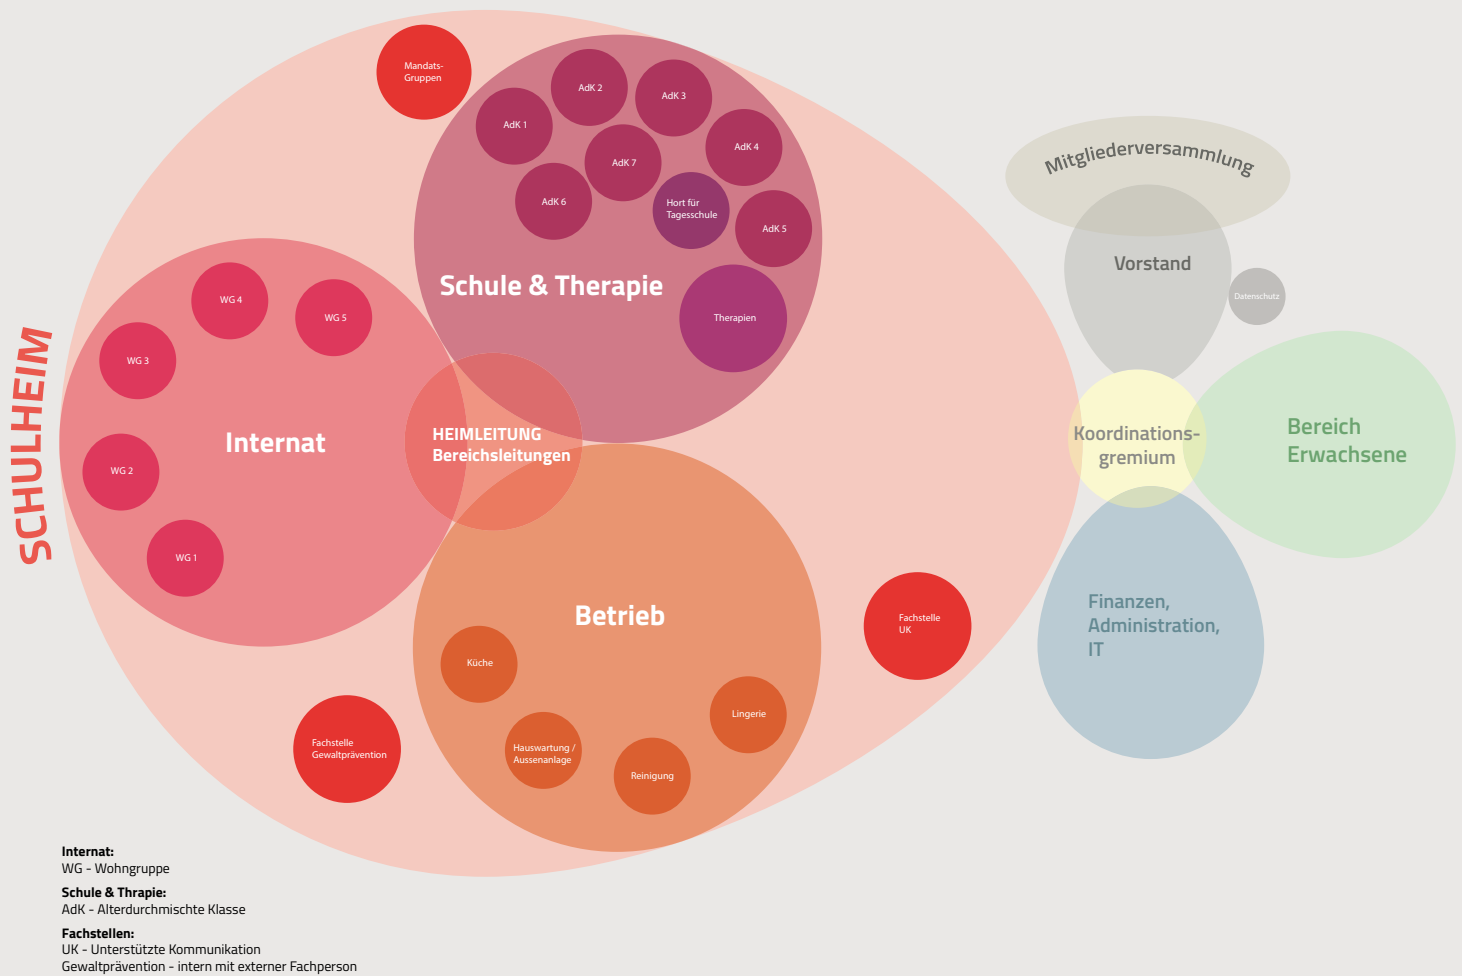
SCHULHEIM

Mandats-Gruppen

AdK 1
AdK 2
AdK 3
AdK 4
AdK 5
AdK 6
AdK 7
Hort für Tagesschule

Schule & Therapie

Therapien

WG 4
WG 5
WG 3
WG 2
WG 1

Internat

HEIMLEITUNG Bereichsleitungen

Betrieb

Küche
Hauswartung / Aussenanlage
Reinigung
Lingerie

Fachstelle Gewaltprävention

Fachstelle UK

Mitgliederversammlung

Vorstand

Datenschutz

Koordinations-gremium

Bereich Erwachsene

Finanzen, Administration, IT

Internat:
WG - Wohngruppe

Schule & Thrapie:
AdK - Alterdurchmischte Klasse

Fachstellen:
UK - Unterstützte Kommunikation
Gewaltprävention - intern mit externer Fachperson